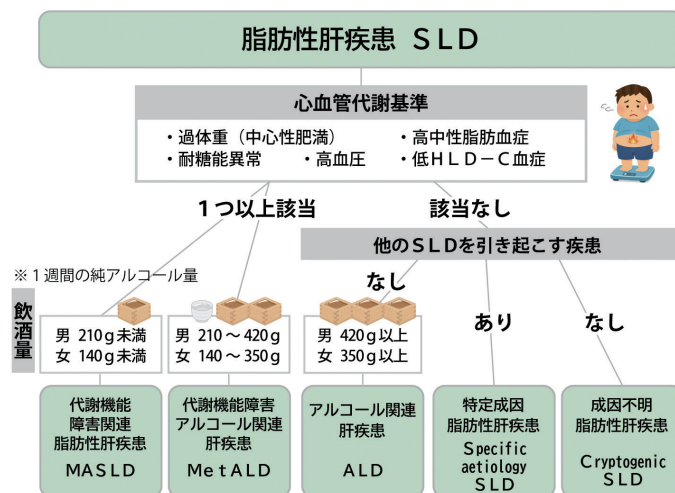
脂肪性肝疾患 SLD

心血管代謝基準

・過体重（中心性肥満）
・耐糖能異常
・高血圧
・高中性脂肪血症
・低HLD－C血症

1つ以上該当

該当なし

他のSLDを引き起こす疾患

※1週間の純アルコール量

飲酒量

男 210g未満
女 140g未満

男 210～420g
女 140～350g

なし

男 420g以上
女 350g以上

あり

なし

代謝機能
障害関連
脂肪性肝疾患
MASLD

代謝機能障害
アルコール関連
肝疾患
MetALD

アルコール関連
肝疾患
ALD

特定成因
脂肪性肝疾患
Specific
aetiology
SLD

成因不明
脂肪性肝疾患
Cryptogenic
SLD